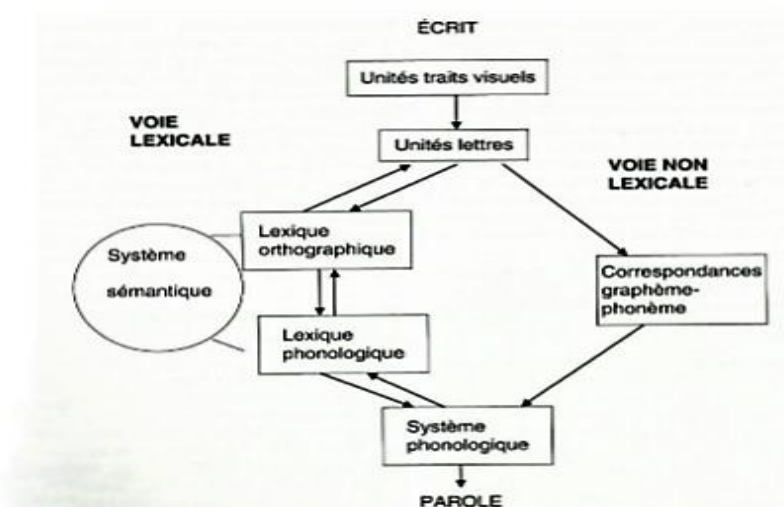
ÉCRIT

Unités traits visuels

VOIE LEXICALE

Unités lettres

VOIE NON LEXICALE

Lexique orthographique

Système sémantique

Correspondances graphème-phonème

Lexique phonologique

Système phonologique

PAROLE